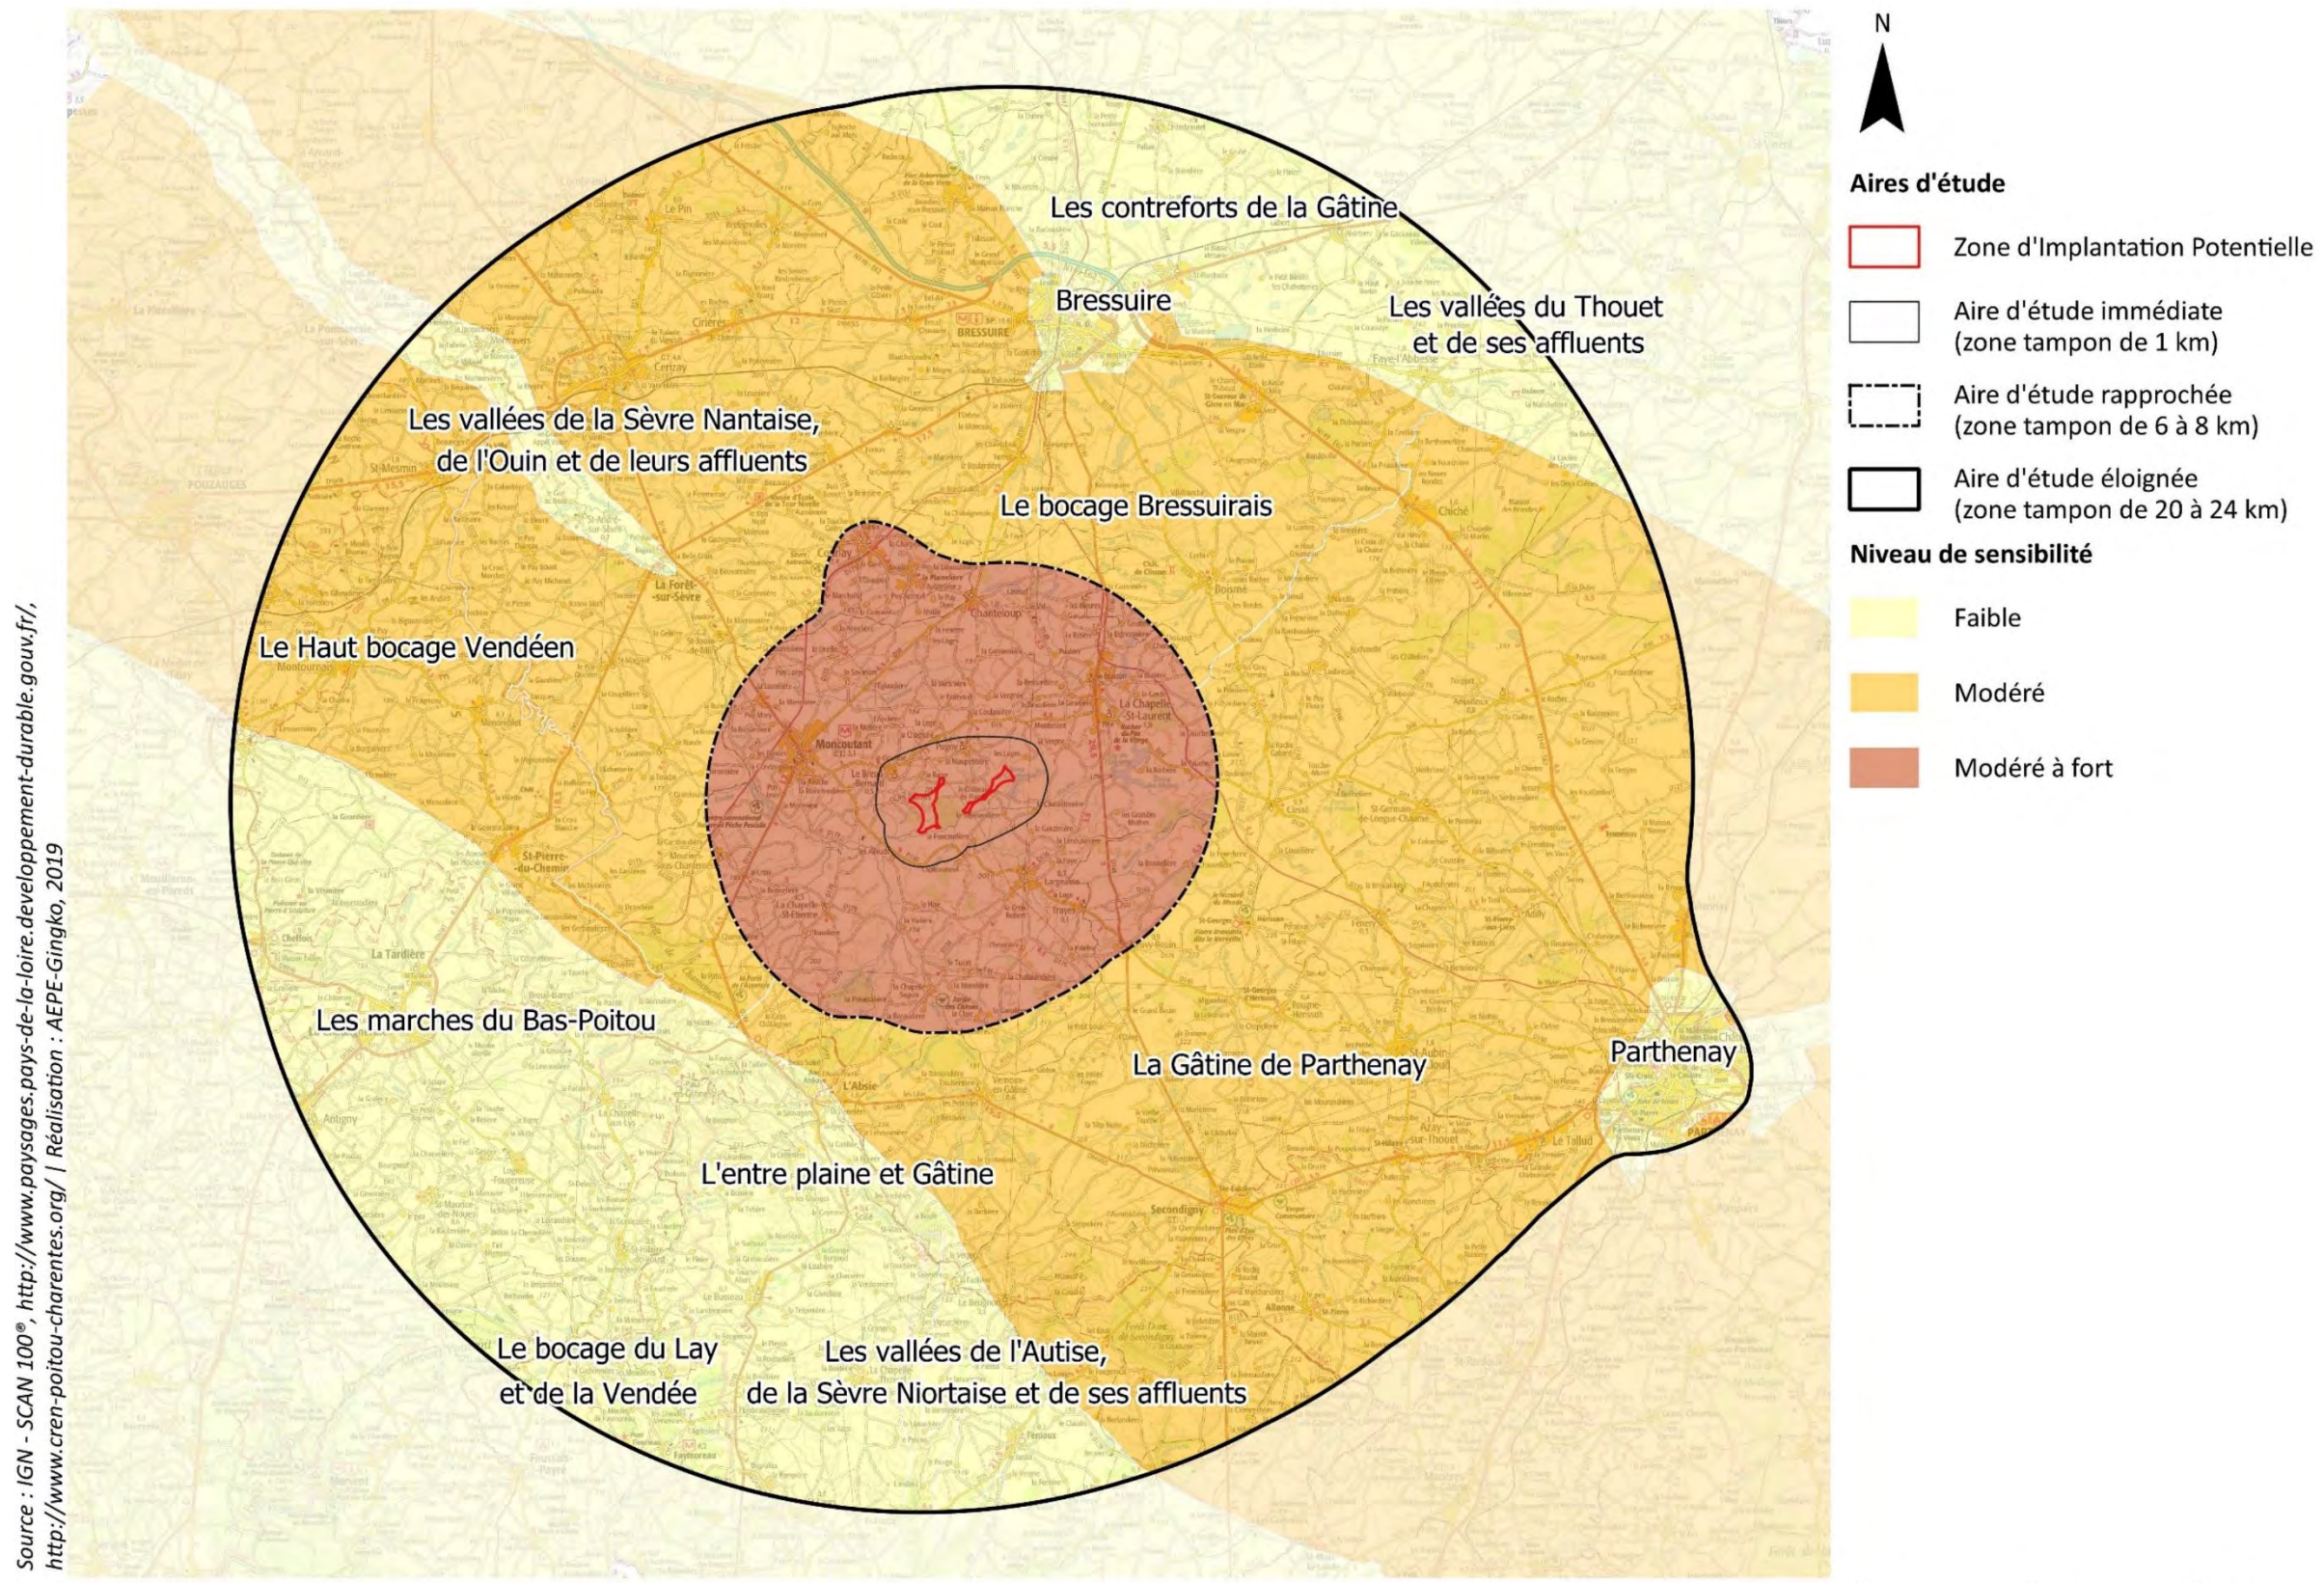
Les contreforts de la Gâtine

Bressuire

Les vallées du Thouet et de ses affluents

Les vallées de la Sèvre Nantaise, de l'Ouin et de leurs affluents

Le bocage Bressuirais

Le Haut bocage Vendéen

Les marches du Bas-Poitou

La Gâtine de Parthenay

Parthenay

L'entre plaine et Gâtine

Le bocage du Lay et de la Vendée

Les vallées de l'Autise, de la Sèvre Niortaise et de ses affluents

N

Aires d'étude

Zone d'Implantation Potentielle

Aire d'étude immédiate (zone tampon de 1 km)

Aire d'étude rapprochée (zone tampon de 6 à 8 km)

Aire d'étude éloignée (zone tampon de 20 à 24 km)

Niveau de sensibilité

Faible

Modéré

Modéré à fort

Source : IGN - SCAN 100®, http://www.paysages.pays-de-la-loire.developpement-durable.gouv.fr/, http://www.cren-poitou-charentes.org/ | Réalisation : AEPE-Gingko, 2019